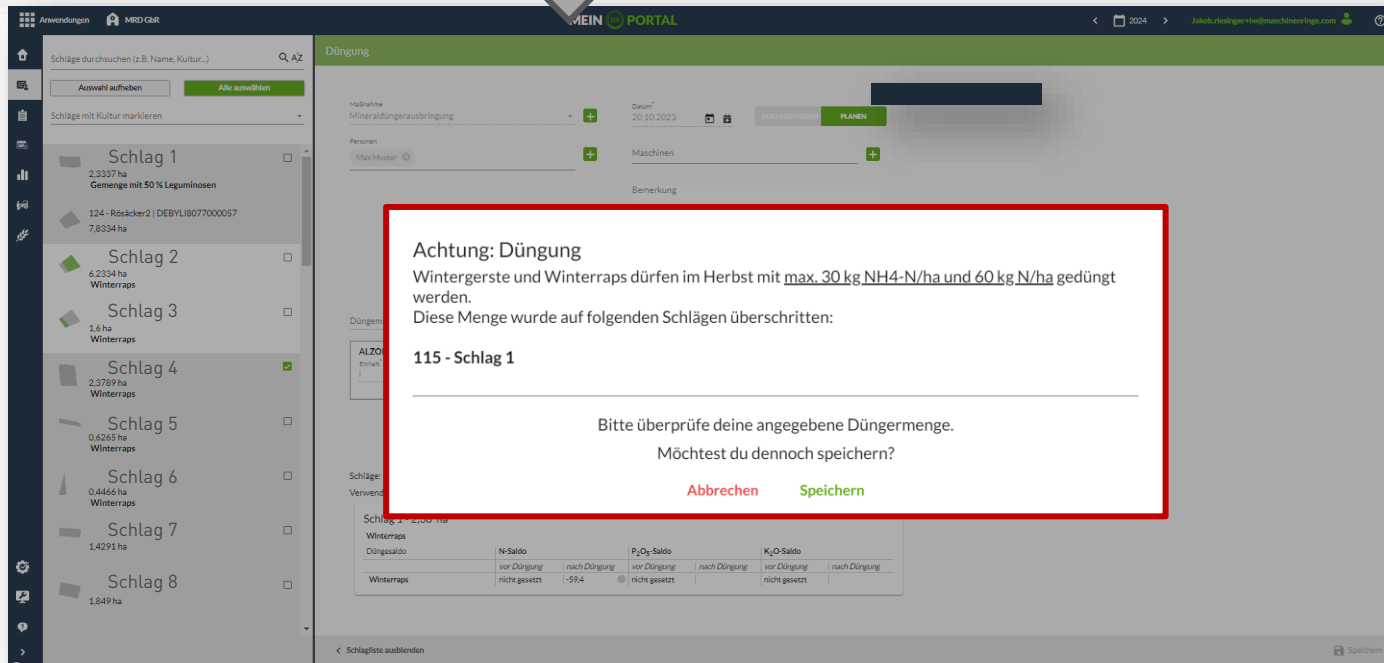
Anwendungen MRD GbR

MEIN PORTAL

2024

Jakob.riesinger+lw@maschinenringe.com

Schläge durchsuchen (z.B. Name, Kultur...)

AZ

Auswahl aufheben

Alle auswählen

Schläge mit Kultur markieren

Schlag 1
2,3337 ha
Gemenge mit 50 % Leguminosen

124 - Rösäcker2 | DEBYLI8077000057
7,8334 ha

Schlag 2
6,2334 ha
Winterraps

Schlag 3
1,6 ha
Winterraps

Schlag 4
2,3789 ha
Winterraps

Schlag 5
0,6265 ha
Winterraps

Schlag 6
0,4466 ha
Winterraps

Schlag 7
1,4291 ha

Schlag 8
1,849 ha

Düngung

Maßnahme
Mineraldüngerausbringung

Datum
20.10.2023

DOKUMENTIEREN

PLANEN

Personen
Max Muster

Maschinen

Bemerkung

Düngem

ALZO

Einheit

Schläge

Verwend

Schlag 1 - 2,33 ha

Winterraps

| Düngesaldo | N-Saldo | | $P_2O_5$-Saldo | | $K_2O$-Saldo | |
|---|---|---|---|---|---|---|
| | vor Düngung | nach Düngung | vor Düngung | nach Düngung | vor Düngung | nach Düngung |
| Winterraps | nicht gesetzt | -59,4 | nicht gesetzt | | nicht gesetzt | |

Achtung: Düngung

Wintergerste und Winterraps dürfen im Herbst mit max. 30 kg NH4-N/ha und 60 kg N/ha gedüngt werden.
Diese Menge wurde auf folgenden Schlägen überschritten:

115 - Schlag 1

Bitte überprüfe deine angegebene Düngermenge.

Möchtest du dennoch speichern?

Abbrechen

Speichern

Schlagliste ausblenden

Speichern